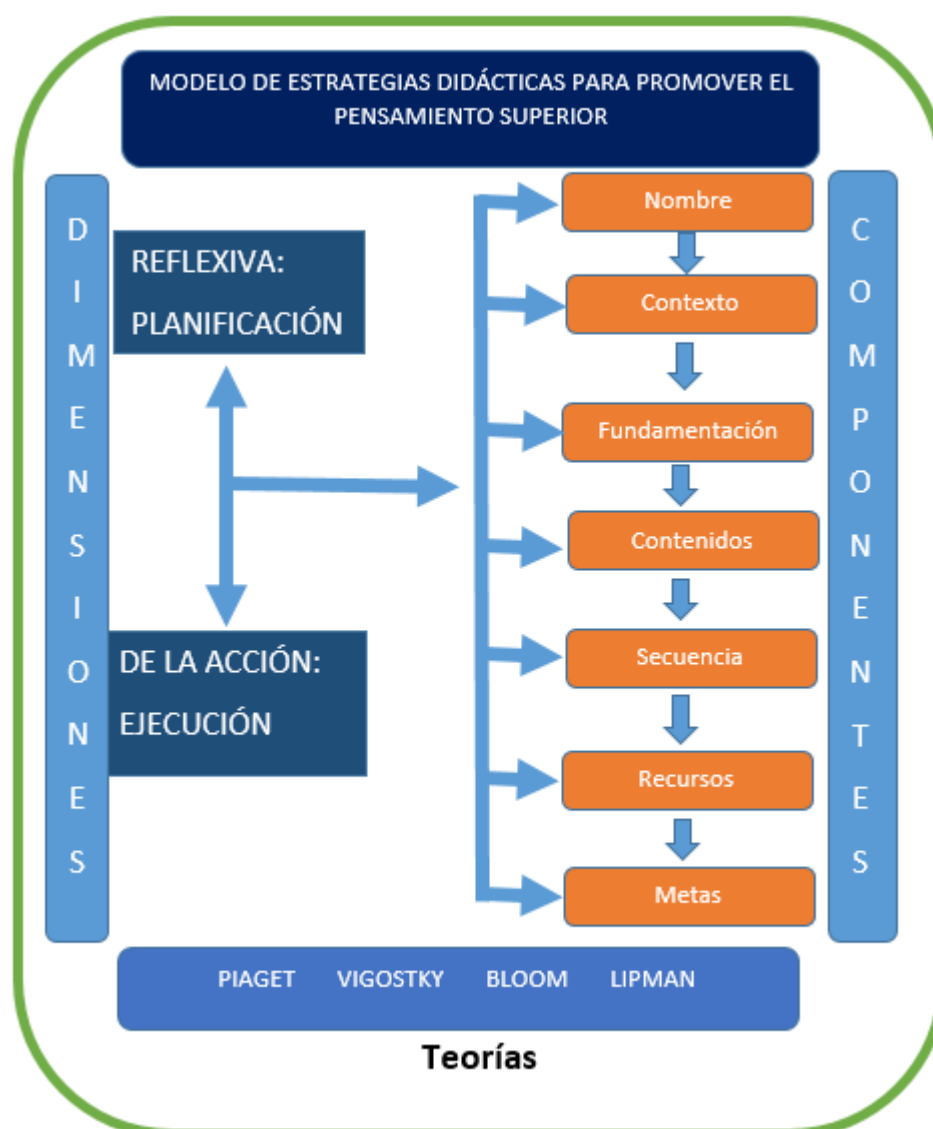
MODELO DE ESTRATEGIAS DIDÁCTICAS PARA PROMOVER EL PENSAMIENTO SUPERIOR

D
I
M
E
N
S
I
O
N
E
S

REFLEXIVA: PLANIFICACIÓN

DE LA ACCIÓN: EJECUCIÓN

Nombre

Contexto

Fundamentación

Contenidos

Secuencia

Recursos

Metas

C
O
M
P
O
N
E
N
T
E
S

PIAGET VIGOSTKY BLOOM LIPMAN

Teorías